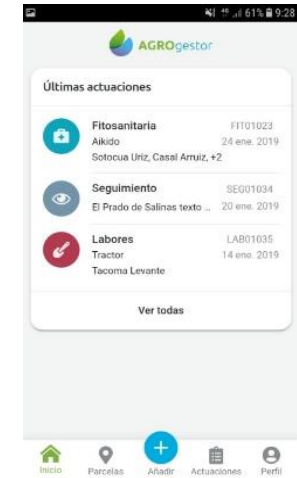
61% 9:28

AGROgestor

Últimas actuaciones

Fitosanitaria
FIT01023
Aikido
24 ene. 2019
Sotocua Uriz, Casal Arruiz, +2

Seguimiento
SEG01034
El Prado de Salinas texto ...
20 ene. 2019

Labores
LAB01035
Tractor
14 ene. 2019
Tacoma Levante

Ver todas

Inicio
Parcelas
Añadir
Actuaciones
Perfil